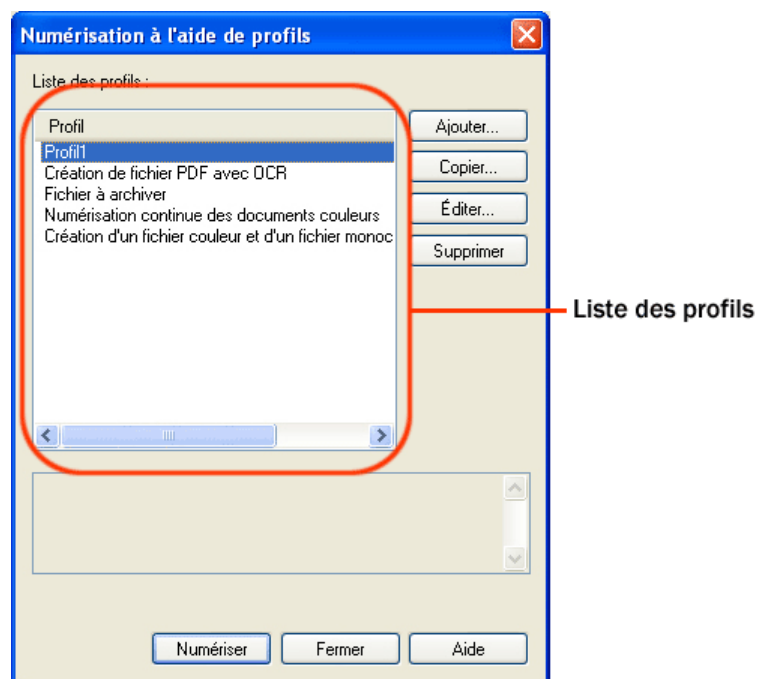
Numérisation à l'aide de profils

Liste des profils :

Profil
Profil1
Création de fichier PDF avec OCR
Fichier à archiver
Numérisation continue des documents couleurs
Création d'un fichier couleur et d'un fichier monoc

Ajouter...
Copier...
Éditer...
Supprimer

Liste des profils

Numériser
Fermer
Aide